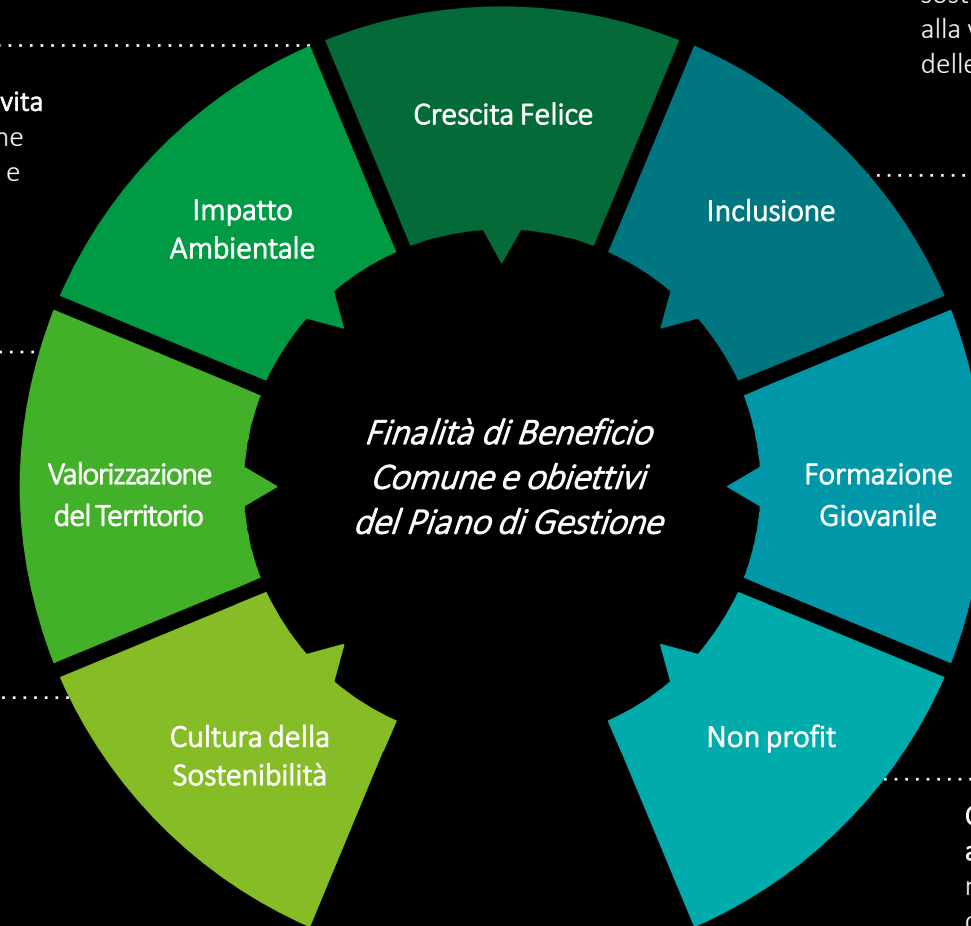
sost
alla v
delle

vita
ne
e

Crescita Felice

Impatto Ambientale

Inclusione

Finalità di Beneficio Comune e obiettivi del Piano di Gestione

Valorizzazione del Territorio

Formazione Giovanile

Cultura della Sostenibilità

Non profit

C
a
r
c